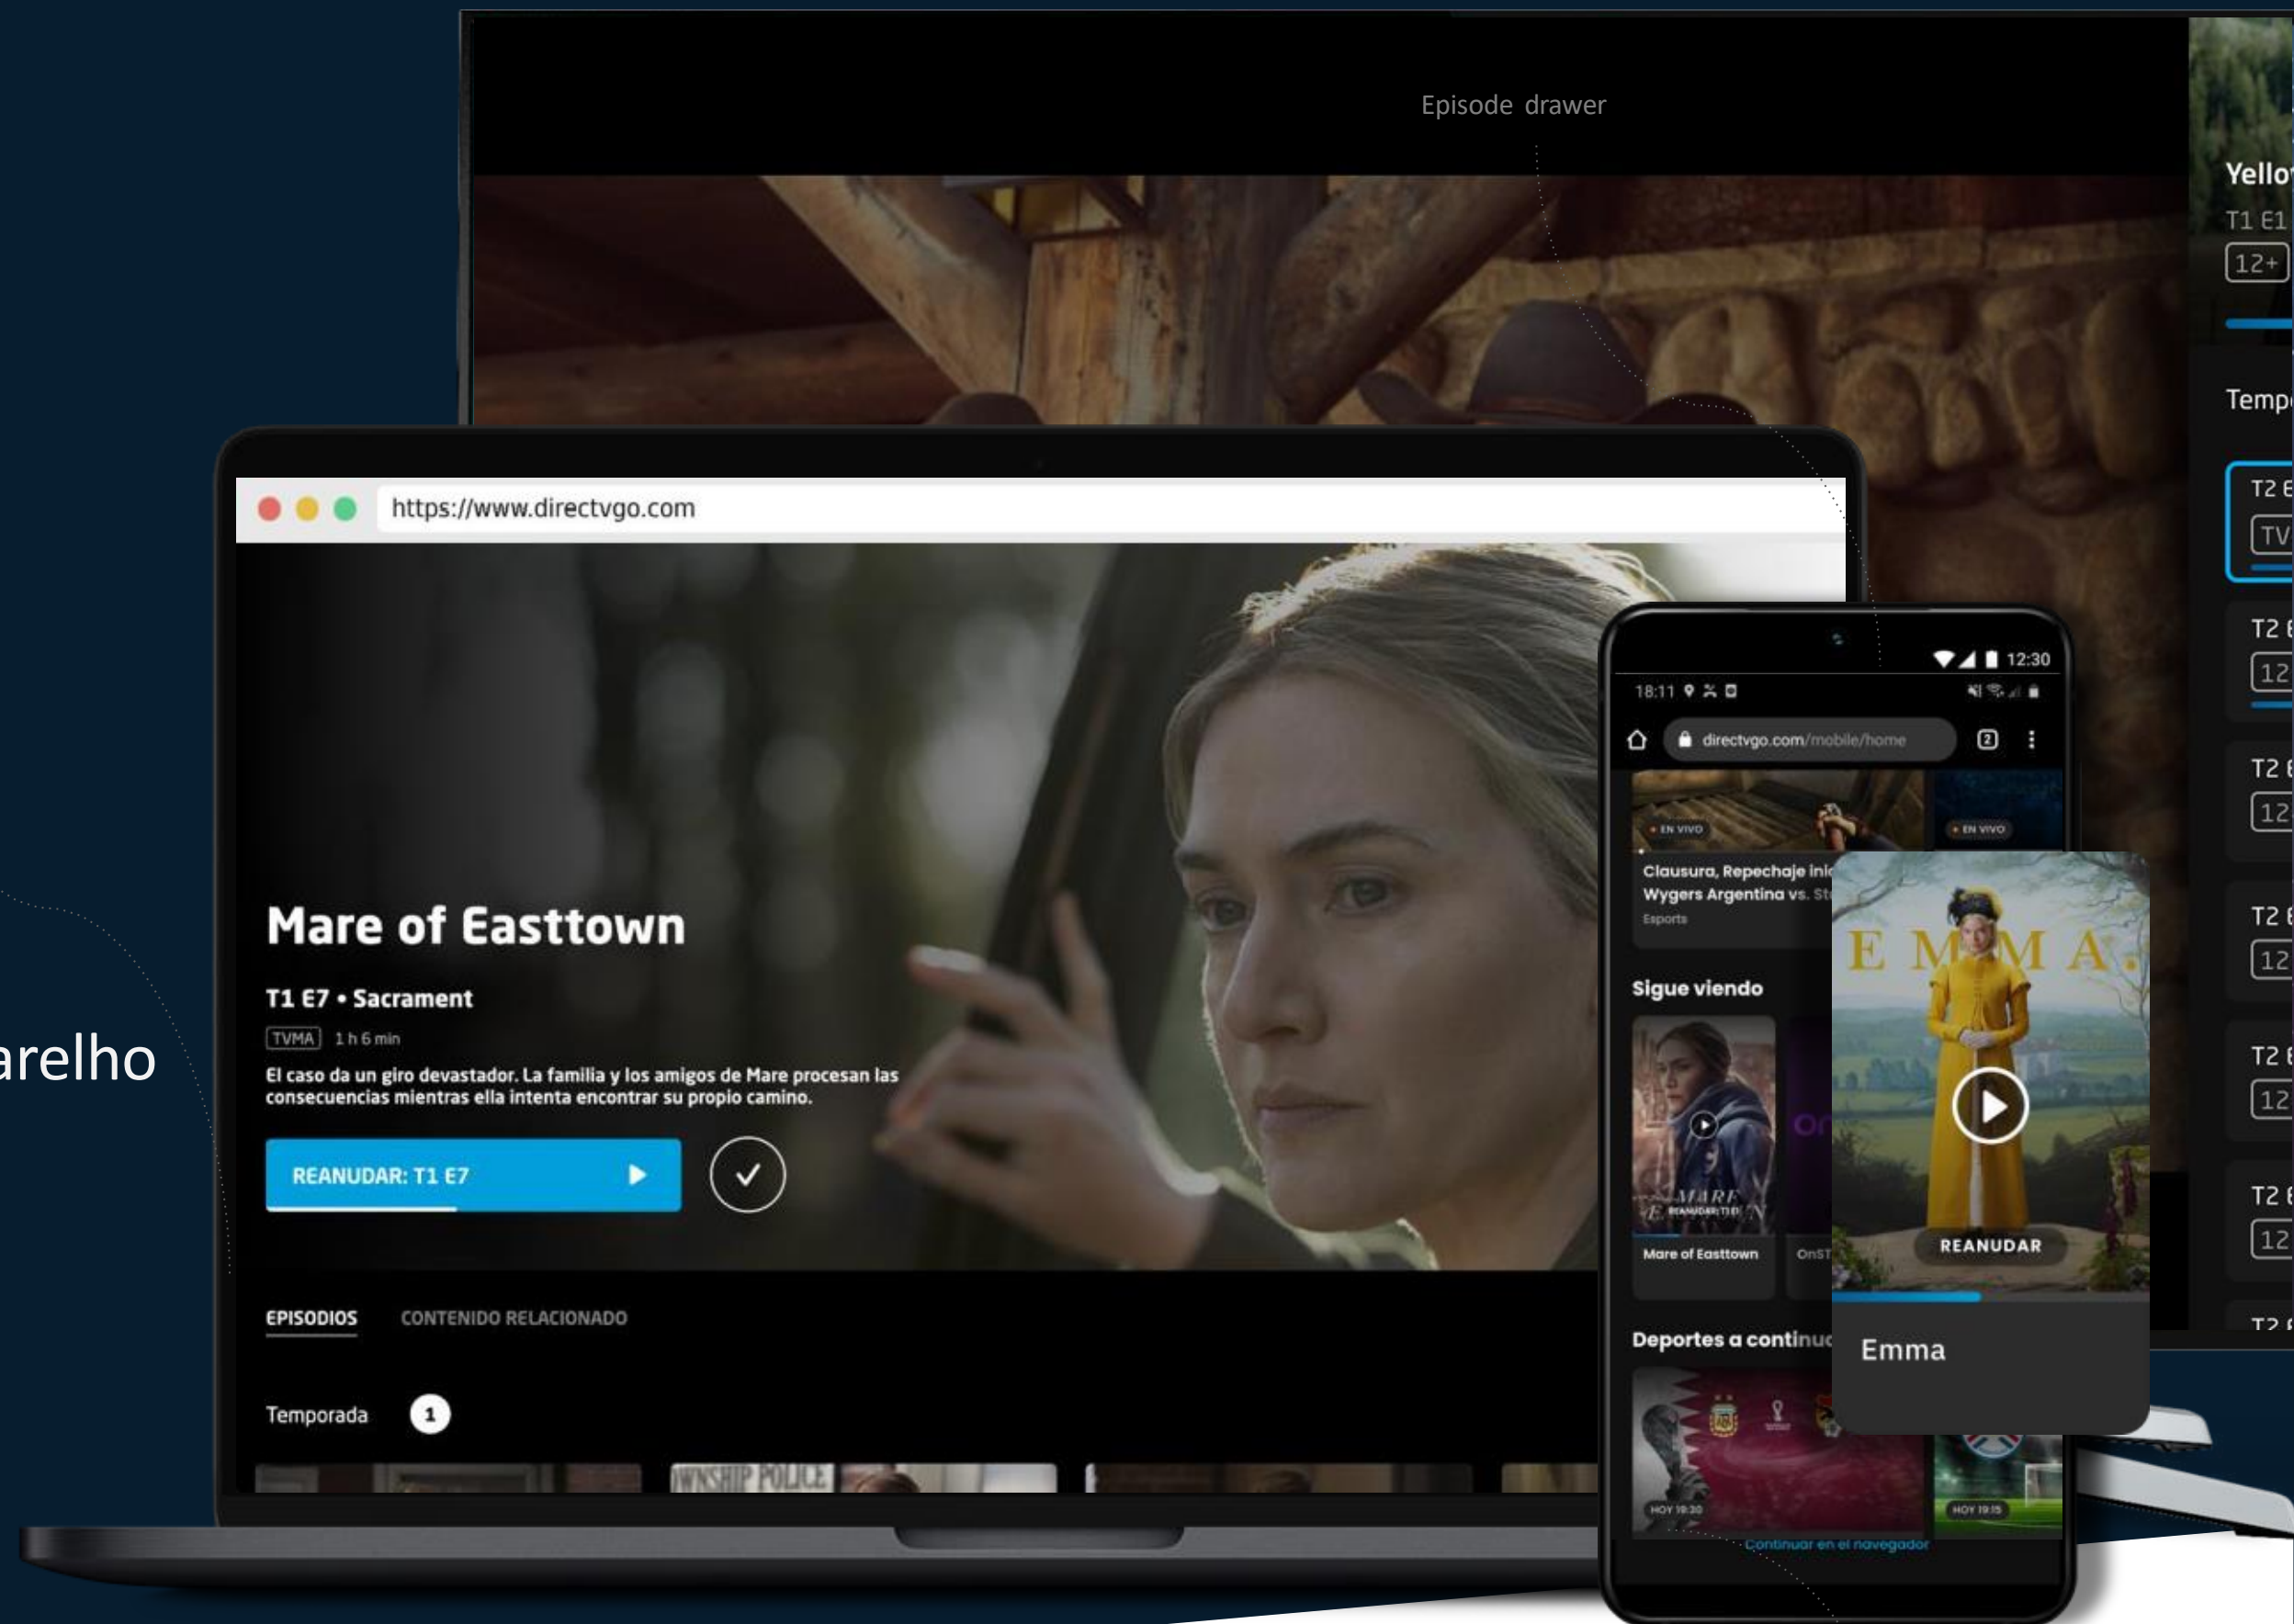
arelho

Episode drawer

Yello
T1 E1
12+
Temp
T2 E
TV
T2 E
12
T2 E
12
T2 E
12
T2 E
12
T2 E
12
T2 E

https://www.directvgo.com

Mare of Easttown

T1 E7 • Sacrament

TVMA 1 h 6 min

El caso da un giro devastador. La familia y los amigos de Mare procesan las consecuencias mientras ella intenta encontrar su propio camino.

REANUDAR: T1 E7

EPISODIOS CONTENIDO RELACIONADO

Temporada 1

12:30
18:11
directvgo.com/mobile/home
EN VIVO
EN VIVO
Clausura, Repechaje Inic
Wygers Argentina vs. St
Esports
Sigue viendo
Mare of Easttown
OnST
Deportes a continu
HOY 19:30
HOY 19:15
Continuar en el navegador

EMMA.
REANUDAR
Emma